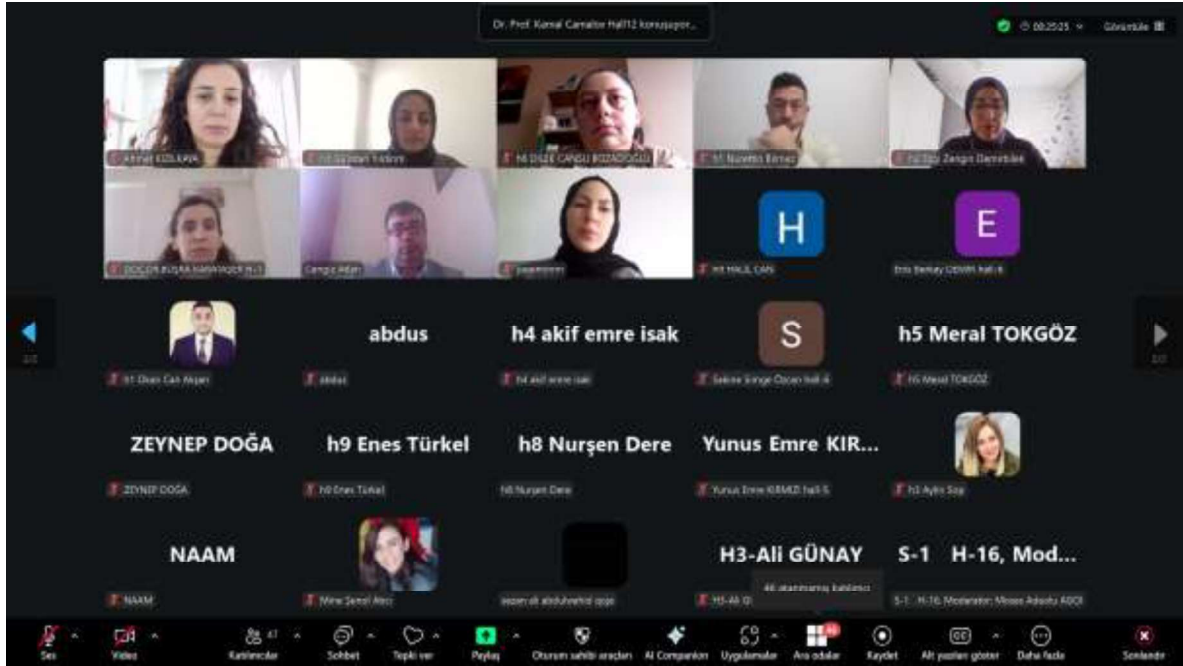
Dr. Prof. Kemal Camaltor Hall12 konuşuyor...

00:25:25 Görünüm

Ahmet KIZILKAYA
h2 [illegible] Yıldırım
h6 DİLEK CANSU BOZADOĞLU
h1 Nurettin Birinci
h2 Filiz Zengin Demirbilek
DOÇ.DR.BUSRA KARAYİĞİT h-1
Cengiz Akan
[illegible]
H
h6 HALİL CAN
E
Enis Berkay DEMİR hall-4

abdus
h4 akif emre isak
S
h5 Meral TOKGÖZ
h1 Okan Can Akşan
abdus
h4 akif emre isak
Sekine Sinege Özcan hall-4
h5 Meral TOKGÖZ

ZEYNEP DOĞA
h9 Enes Türkel
h8 Nurşen Dere
Yunus Emre KIR...
ZEYNEP DOGA
h9 Enes Türkel
h8 Nurşen Dere
Yunus Emre KIRMIZI hall-5
h1 Aylin Soy

NAAM
H3-Ali GÜNAY
S-1 H-16, Mod...
NAAM
Mine Şenol Atıcı
sezen ali abdulvehid qqqe
H3-Ali G
Ali okanlamamış katılımcı
S-1 H-16, Moderator: Merve Adsoltu ADOI

Ses
Video
Katılımcılar 47
Sohbet
Tepki ver
Paylaş
Oturum sahibi araçları
AI Companion
Uygulamalar
Ara odalar
Kaydet
Alt yazıları göster
Daha fazla
Sonlandır